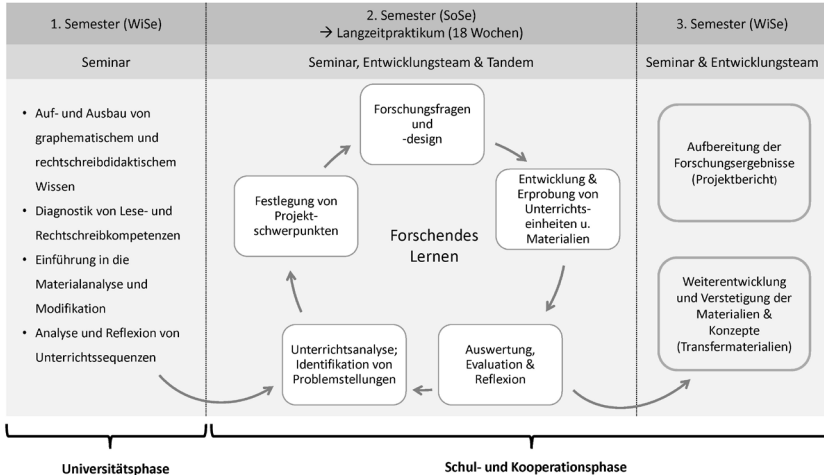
1. Semester (WiSe)

2. Semester (SoSe)
→ Langzeitpraktikum (18 Wochen)

3. Semester (WiSe)

Seminar

Seminar, Entwicklungsteam & Tandem

Seminar & Entwicklungsteam

• Auf- und Ausbau von graphematischem und rechtschreibdidaktischem Wissen
• Diagnostik von Lese- und Rechtschreibkompetenzen
• Einführung in die Materialanalyse und Modifikation
• Analyse und Reflexion von Unterrichtssequenzen

Forschungsfragen und -design

Entwicklung & Erprobung von Unterrichtseinheiten u. Materialien

Auswertung, Evaluation & Reflexion

Unterrichtsanalyse; Identifikation von Problemstellungen

Festlegung von Projektschwerpunkten

Forschendes Lernen

Aufbereitung der Forschungsergebnisse (Projektbericht)

Weiterentwicklung und Verstetigung der Materialien & Konzepte (Transfermaterialien)

Universitätsphase

Schul- und Kooperationsphase